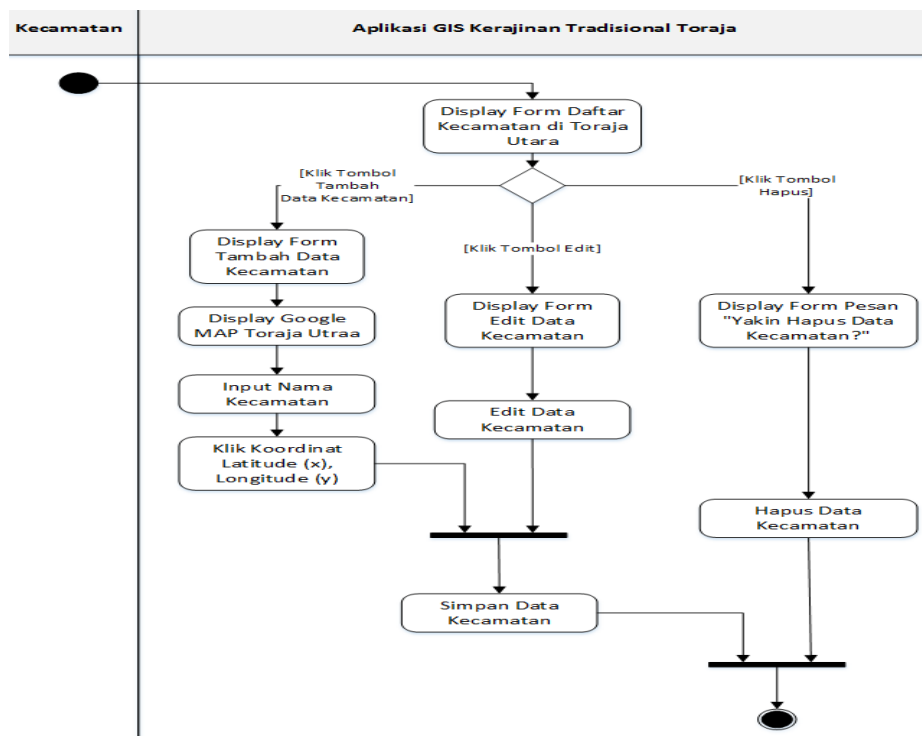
| Kecamatan | Aplikasi GIS Kerajinan Tradisional Toraja |
|---|---|

Display Form Daftar Kecamatan di Toraja Utara

[Klik Tombol Tambah Data Kecamatan]

[Klik Tombol Edit]

[Klik Tombol Hapus]

Display Form Tambah Data Kecamatan

Display Google MAP Toraja Utraa

Input Nama Kecamatan

Klik Koordinat Latitude (x), Longitude (y)

Display Form Edit Data Kecamatan

Edit Data Kecamatan

Display Form Pesan "Yakin Hapus Data Kecamatan?"

Hapus Data Kecamatan

Simpan Data Kecamatan